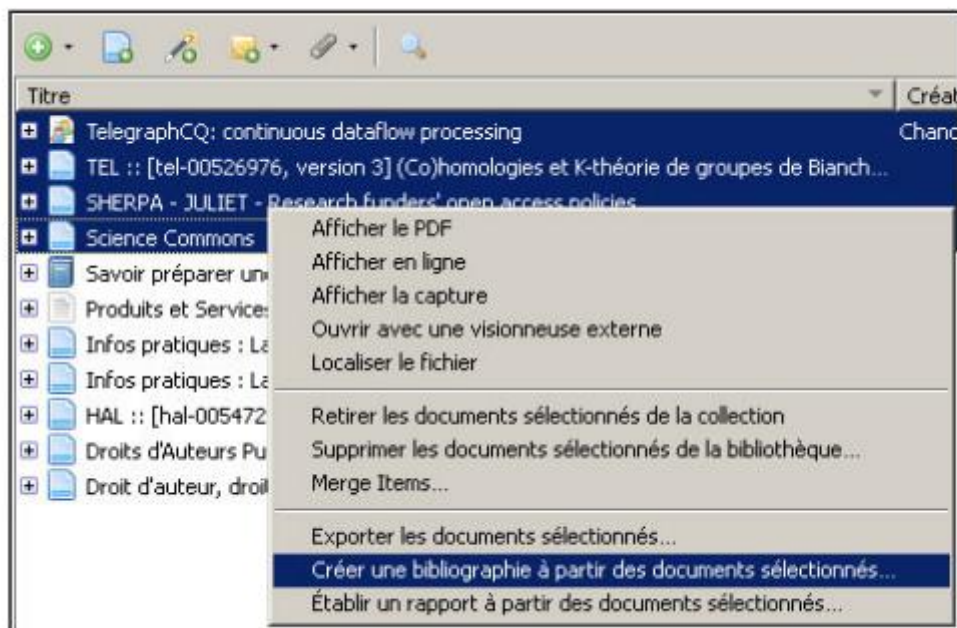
Titre | Créat

TelegraphCQ: continuous dataflow processing | Chanc
TEL :: [tel-00526976, version 3] (Co)homologies et K-théorie de groupes de Bianch...
SHERPA - JULIET - Research funders' open access policies
Science Commons
Savoir préparer un
Produits et Service
Infos pratiques : La
Infos pratiques : La
HAL :: [hal-005472
Droits d'Auteurs Pu
Droit d'auteur, droi

Afficher le PDF
Afficher en ligne
Afficher la capture
Ouvrir avec une visionneuse externe
Localiser le fichier

Retirer les documents sélectionnés de la collection
Supprimer les documents sélectionnés de la bibliothèque...
Merge Items...

Exporter les documents sélectionnés...
Créer une bibliographie à partir des documents sélectionnés...
Établir un rapport à partir des documents sélectionnés...